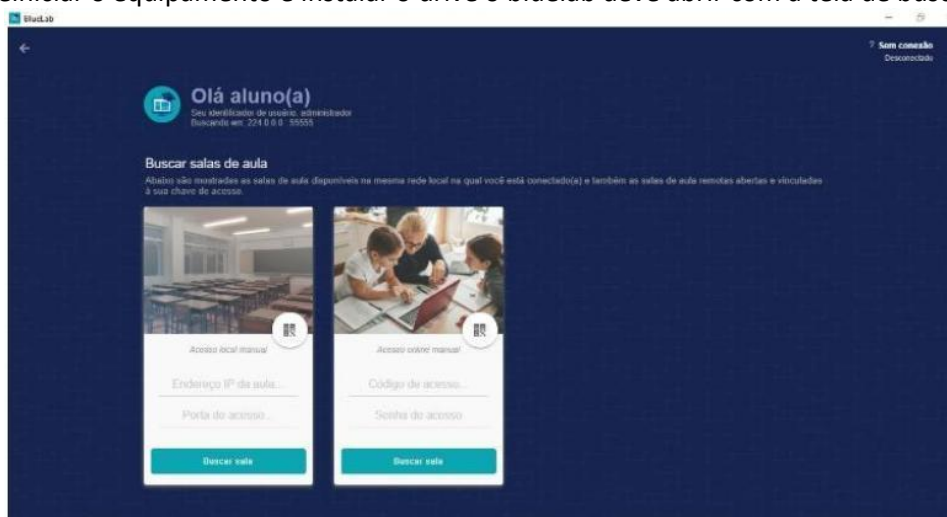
iniciar o equipamento e instalar o drive o bluelab deve abrir com a tela de busca

BlueLab

Sem conexão
Desconectado

Olá aluno(a)
Seu identificador de usuário: administrador
Buscando em: 224.0.0.0 : 55555

Buscar salas de aula
Abaixo são mostradas as salas de aula disponíveis na mesma rede local na qual você está conectado(a) e também as salas de aula remotas abertas e vinculadas à sua chave de acesso.

Acesso local manual
Endereço IP da aula...
Porta do acesso...
Buscar sala

Acesso online manual
Código de acesso...
Senha do acesso
Buscar sala